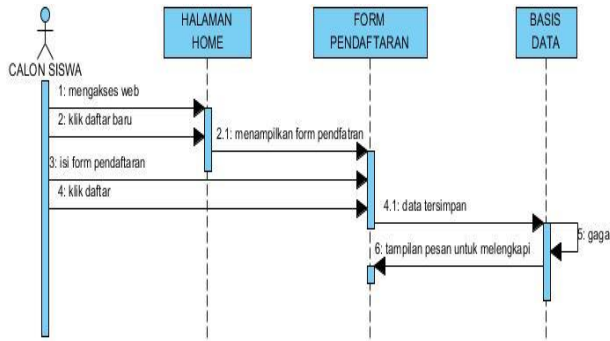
CALON SISWA

HALAMAN HOME

FORM PENDAFTARAN

BASIS DATA

1: mengakses web

2: klik daftar baru

2.1: menampilkan form pendfatran

3: isi form pendaftaran

4: klik daftar

4.1: data tersimpan

5: gaga

6: tampilan pesan untuk melengkapi